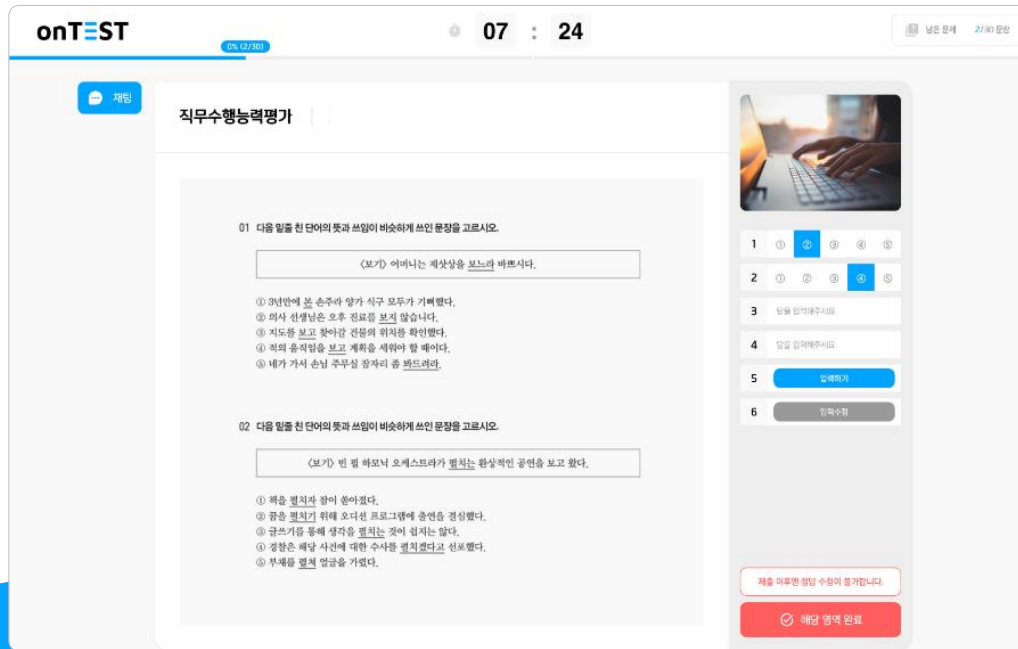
onTEST

0% (2/30)

07 : 24

남은 문제 2/30 문항

채팅

직무수행능력평가

01 다음 밑줄 친 단어의 뜻과 쓰임이 비슷하게 쓰인 문장을 고르시오.

〈보기〉 어머니는 제삿상을 보느라 바쁘시다.

① 3년만에 본 손주라 양가 식구 모두가 기뻐했다.
② 의사 선생님은 오후 진료를 보지 않습니다.
③ 지도를 보고 찾아갈 건물의 위치를 확인했다.
④ 적의 움직임을 보고 계획을 세워야 할 때이다.
⑤ 네가 가서 손님 주무실 잠자리 좀 봐드려라.

02 다음 밑줄 친 단어의 뜻과 쓰임이 비슷하게 쓰인 문장을 고르시오.

〈보기〉 빈 필 하모닉 오케스트라가 펼치는 환상적인 공연을 보고 왔다.

① 책을 펼치자 잠이 쏟아졌다.
② 꿈을 펼치기 위해 오디션 프로그램에 출연을 결심했다.
③ 글쓰기를 통해 생각을 펼치는 것이 쉽지는 않다.
④ 경찰은 해당 사건에 대한 수사를 펼치겠다고 선포했다.
⑤ 부채를 펼쳐 얼굴을 가렸다.

1 ① ② ③ ④ ⑤
2 ① ② ③ ④ ⑤
3 답을 입력해주시오.
4 답을 입력해주시오.
5 입력하기
6 입력수정

제출 이후엔 정답 수정이 불가합니다.

해당 영역 완료